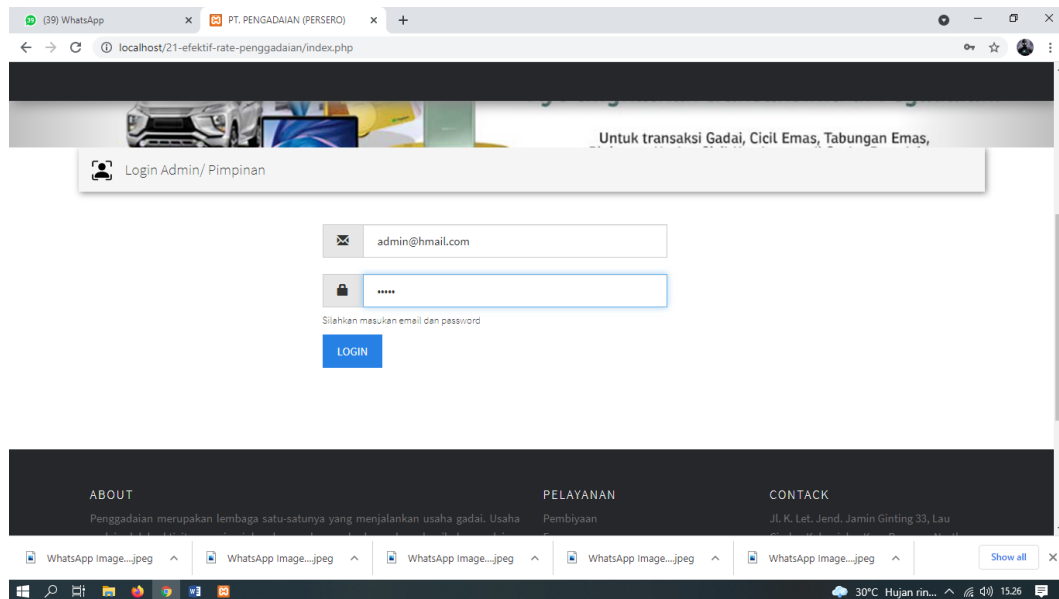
(39) WhatsApp
PT. PENGADAIAN (PERSERO)
localhost/21-efektif-rate-penggadaian/index.php

Untuk transaksi Gadai, Cicil Emas, Tabungan Emas,

Login Admin/ Pimpinan

admin@hmail.com

•••••

Silahkan masukan email dan password

LOGIN

ABOUT

Penggadaian merupakan lembaga satu-satunya yang menjalankan usaha gadai. Usaha

PELAYANAN

Pembiyaan

CONTACT

Jl. K. Let. Jend. Jamin Ginting 33, Lau

WhatsApp Image....jpeg
WhatsApp Image....jpeg
WhatsApp Image....jpeg
WhatsApp Image....jpeg
WhatsApp Image....jpeg
Show all

30°C Hujan rin... 15.26